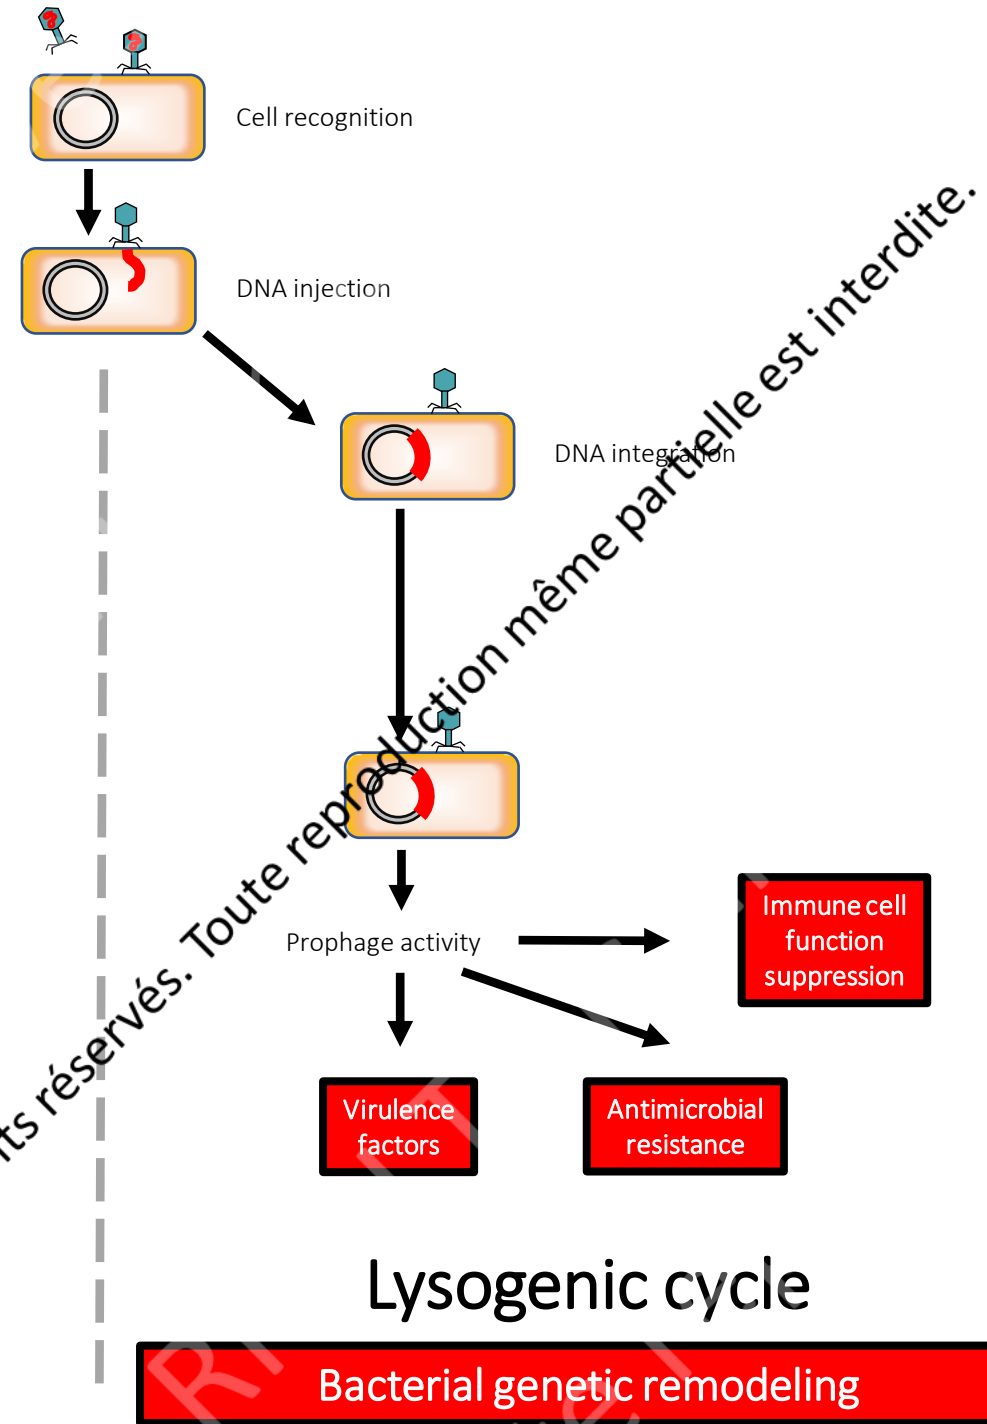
Cell recognition

DNA injection

DNA integration

Prophage activity

Immune cell function suppression

Virulence factors

Antimicrobial resistance

Lysogenic cycle

Bacterial genetic remodeling

ts réservés. Toute reproduction même partielle est interdite.